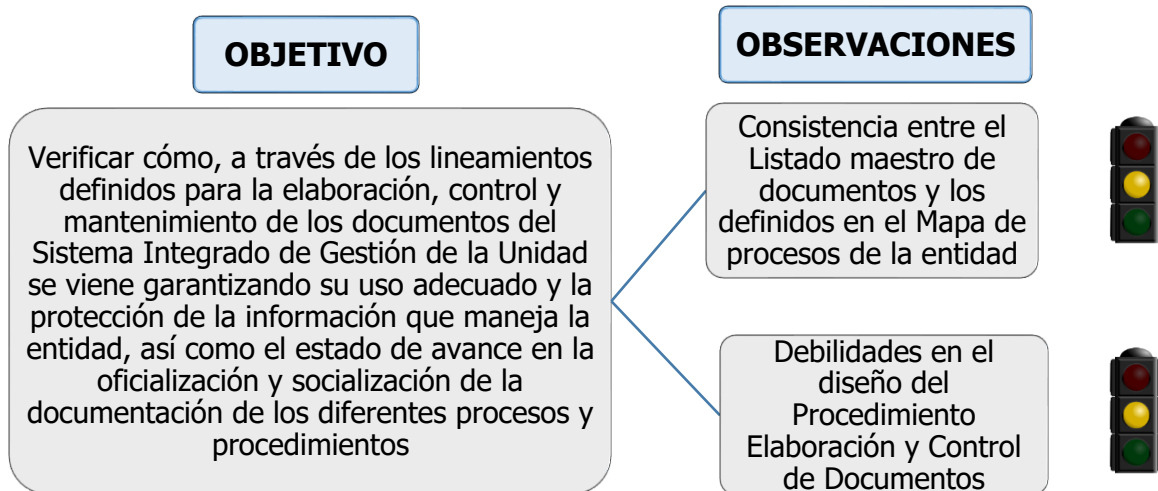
OBJETIVO

OBSERVACIONES

Verificar cómo, a través de los lineamientos definidos para la elaboración, control y mantenimiento de los documentos del Sistema Integrado de Gestión de la Unidad se viene garantizando su uso adecuado y la protección de la información que maneja la entidad, así como el estado de avance en la oficialización y socialización de la documentación de los diferentes procesos y procedimientos

Consistencia entre el Listado maestro de documentos y los definidos en el Mapa de procesos de la entidad

Debilidades en el diseño del Procedimiento Elaboración y Control de Documentos